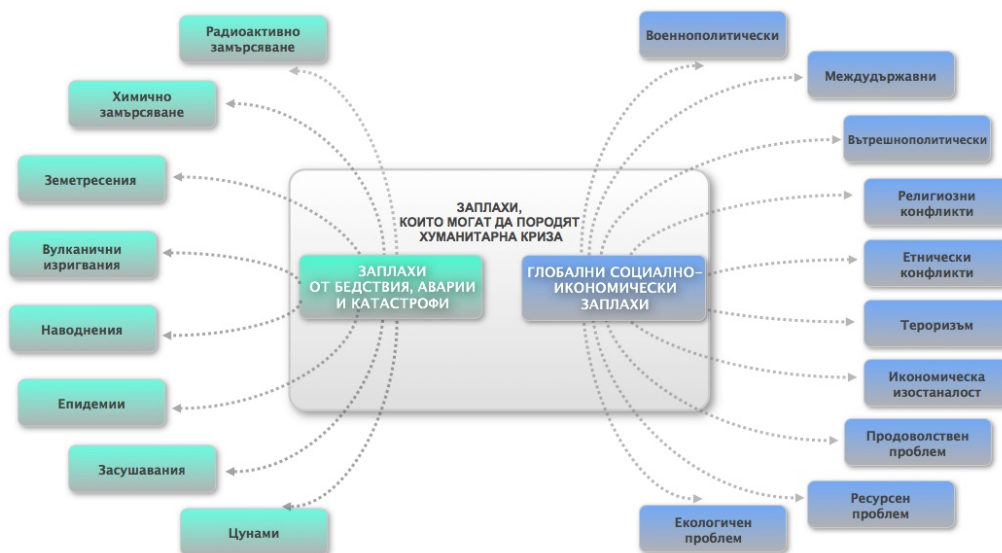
ЗАПЛАХИ, КОИТО МОГАТ ДА ПОРОДЯТ ХУМАНИТАРНА КРИЗА

ЗАПЛАХИ ОТ БЕДСТВИЯ, АВАРИИ И КАТАСТРОФИ

Радиоактивно замърсяване

Химично замърсяване

Земетресения

Вулканични изригвания

Наводнения

Епидемии

Засушавания

Цунами

ГЛОБАЛНИ СОЦИАЛНО-ИКОНОМИЧЕСКИ ЗАПЛАХИ

Военнополитически

Междудържавни

Вътрешнополитически

Религиозни конфликти

Етнически конфликти

Тероризъм

Икономическа изостаналост

Продоволствен проблем

Ресурсен проблем

Екологичен проблем